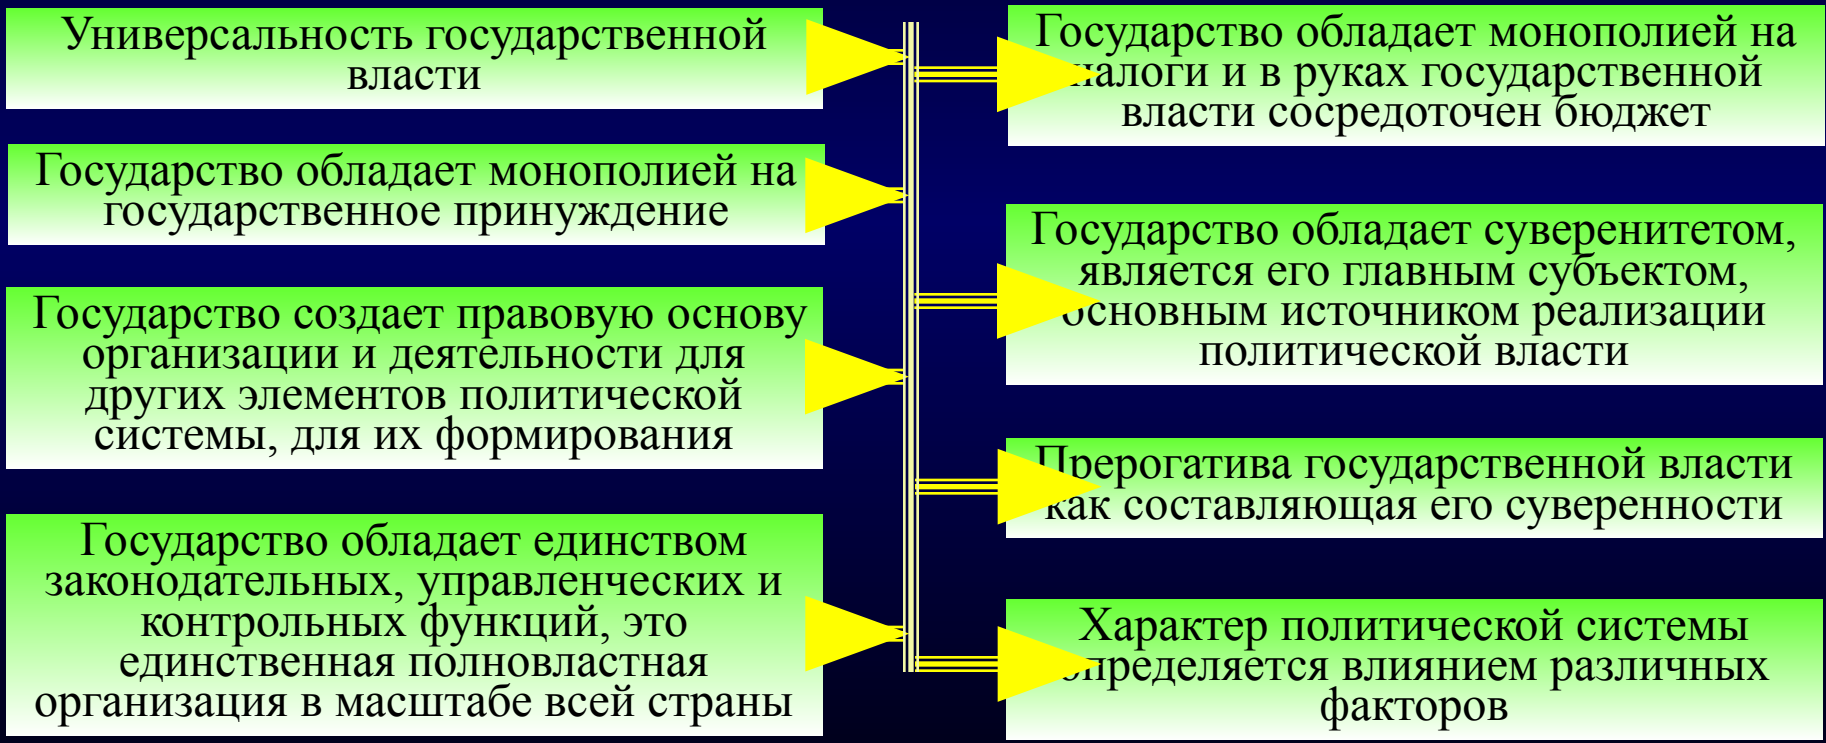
Универсальность государственной власти

Государство обладает монополией на государственное принуждение

Государство создает правовую основу организации и деятельности для других элементов политической системы, для их формирования

Государство обладает единством законодательных, управленческих и контрольных функций, это единственная полновластная организация в масштабе всей страны

Государство обладает монополией на налоги и в руках государственной власти сосредоточен бюджет

Государство обладает суверенитетом, является его главным субъектом, основным источником реализации политической власти

Прерогатива государственной власти как составляющая его суверенности

Характер политической системы определяется влиянием различных факторов